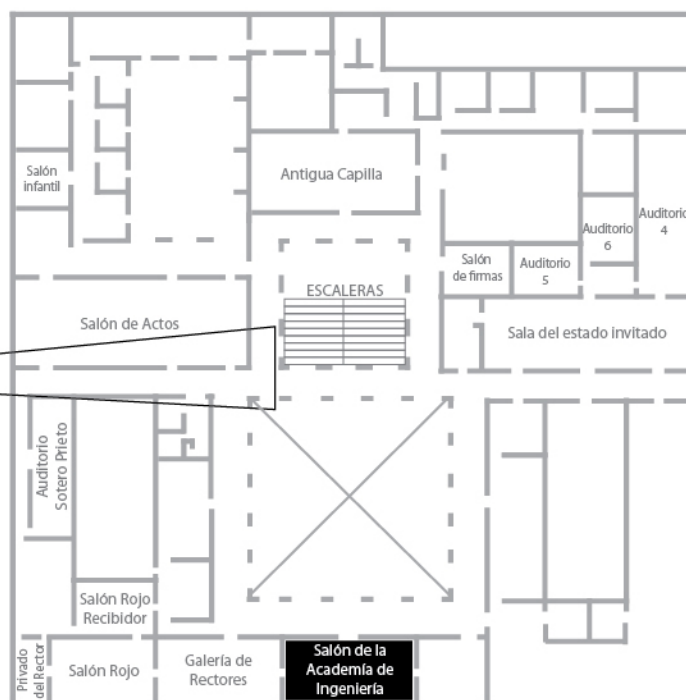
Salón infantil

Antigua Capilla

Auditorio 6

Auditorio 4

Salón de firmas

Auditorio 5

ESCALERAS

Salón de Actos

Sala del estado invitado

Auditorio Sotero Prieto

Salón Rojo Recibidor

Privado del Rector

Salón Rojo

Galería de Rectores

Salón de la Academía de Ingeniería